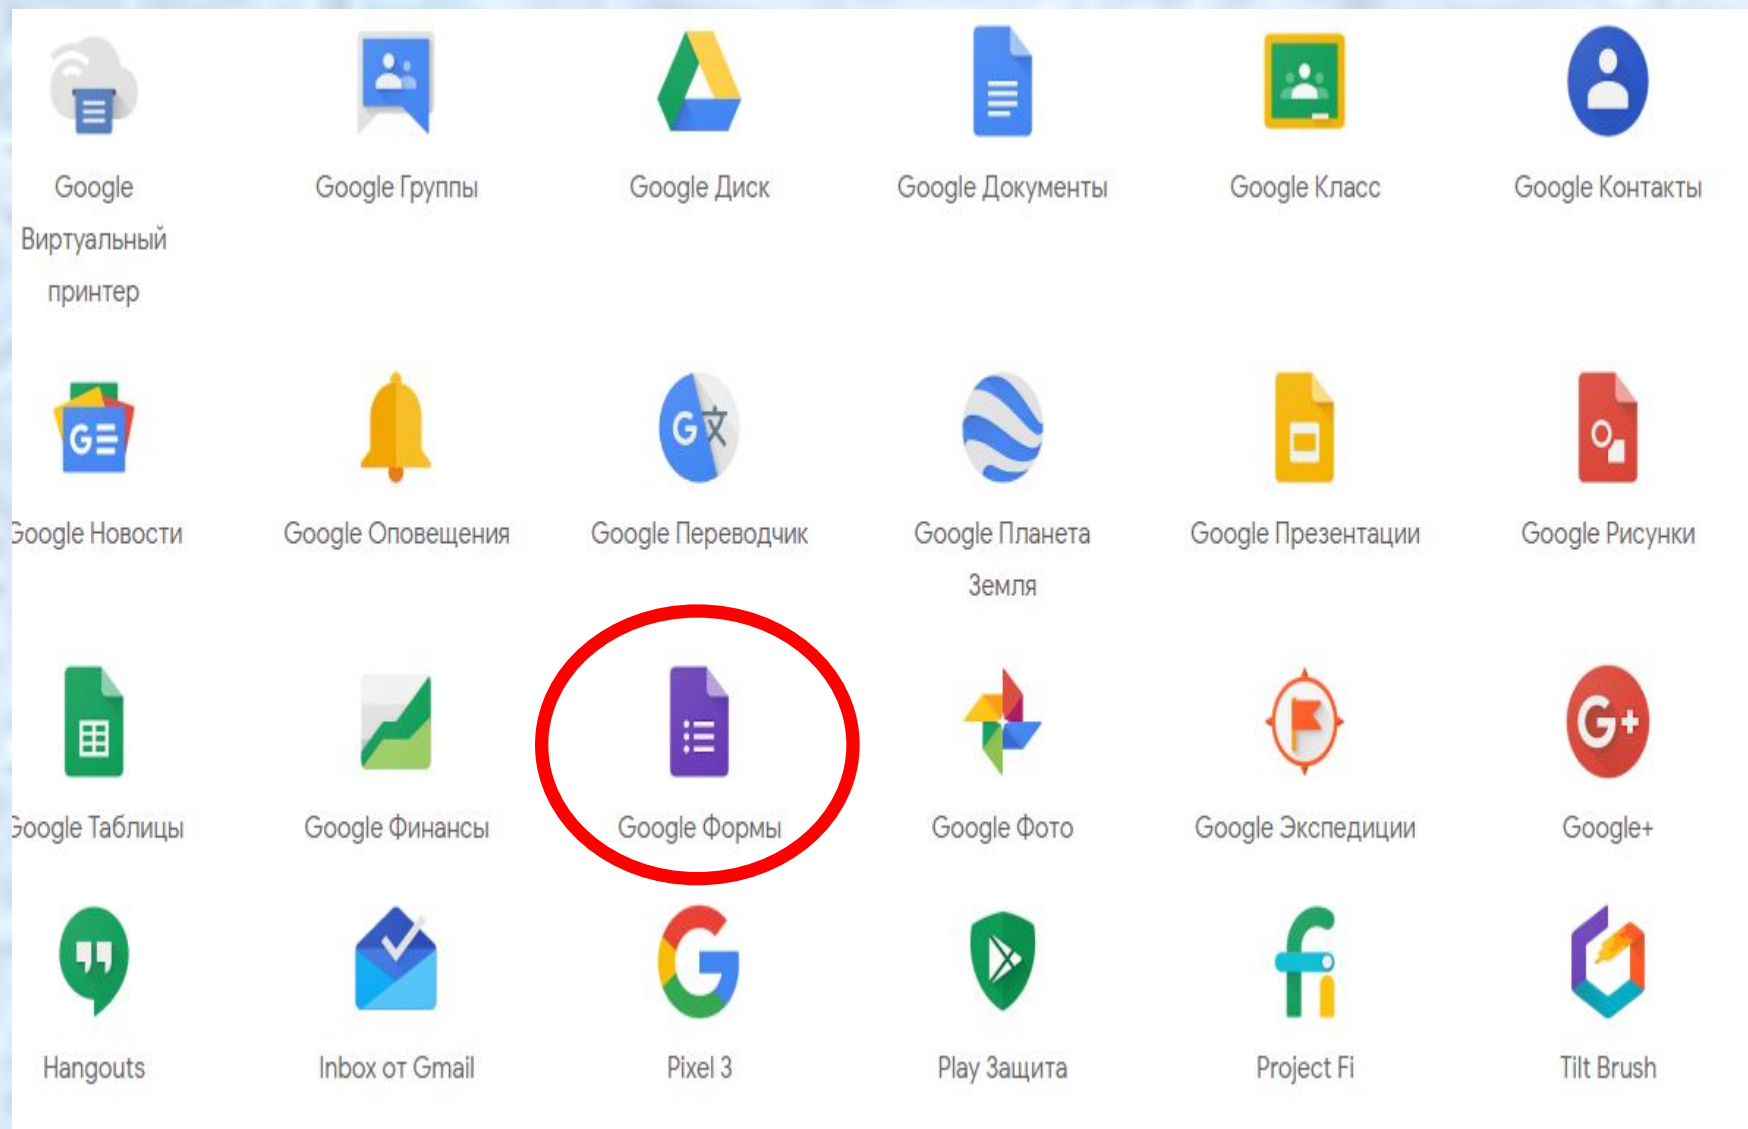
Google Виртуальный принтер

Google Группы

Google Диск

Google Документы

Google Класс

Google Контакты

Google Новости

Google Оповещения

Google Переводчик

Google Планета Земля

Google Презентации

Google Рисунки

Google Таблицы

Google Финансы

Google Формы

Google Фото

Google Экспедиции

Google+

Hangouts

Inbox от Gmail

Pixel 3

Play Защита

Project Fi

Tilt Brush